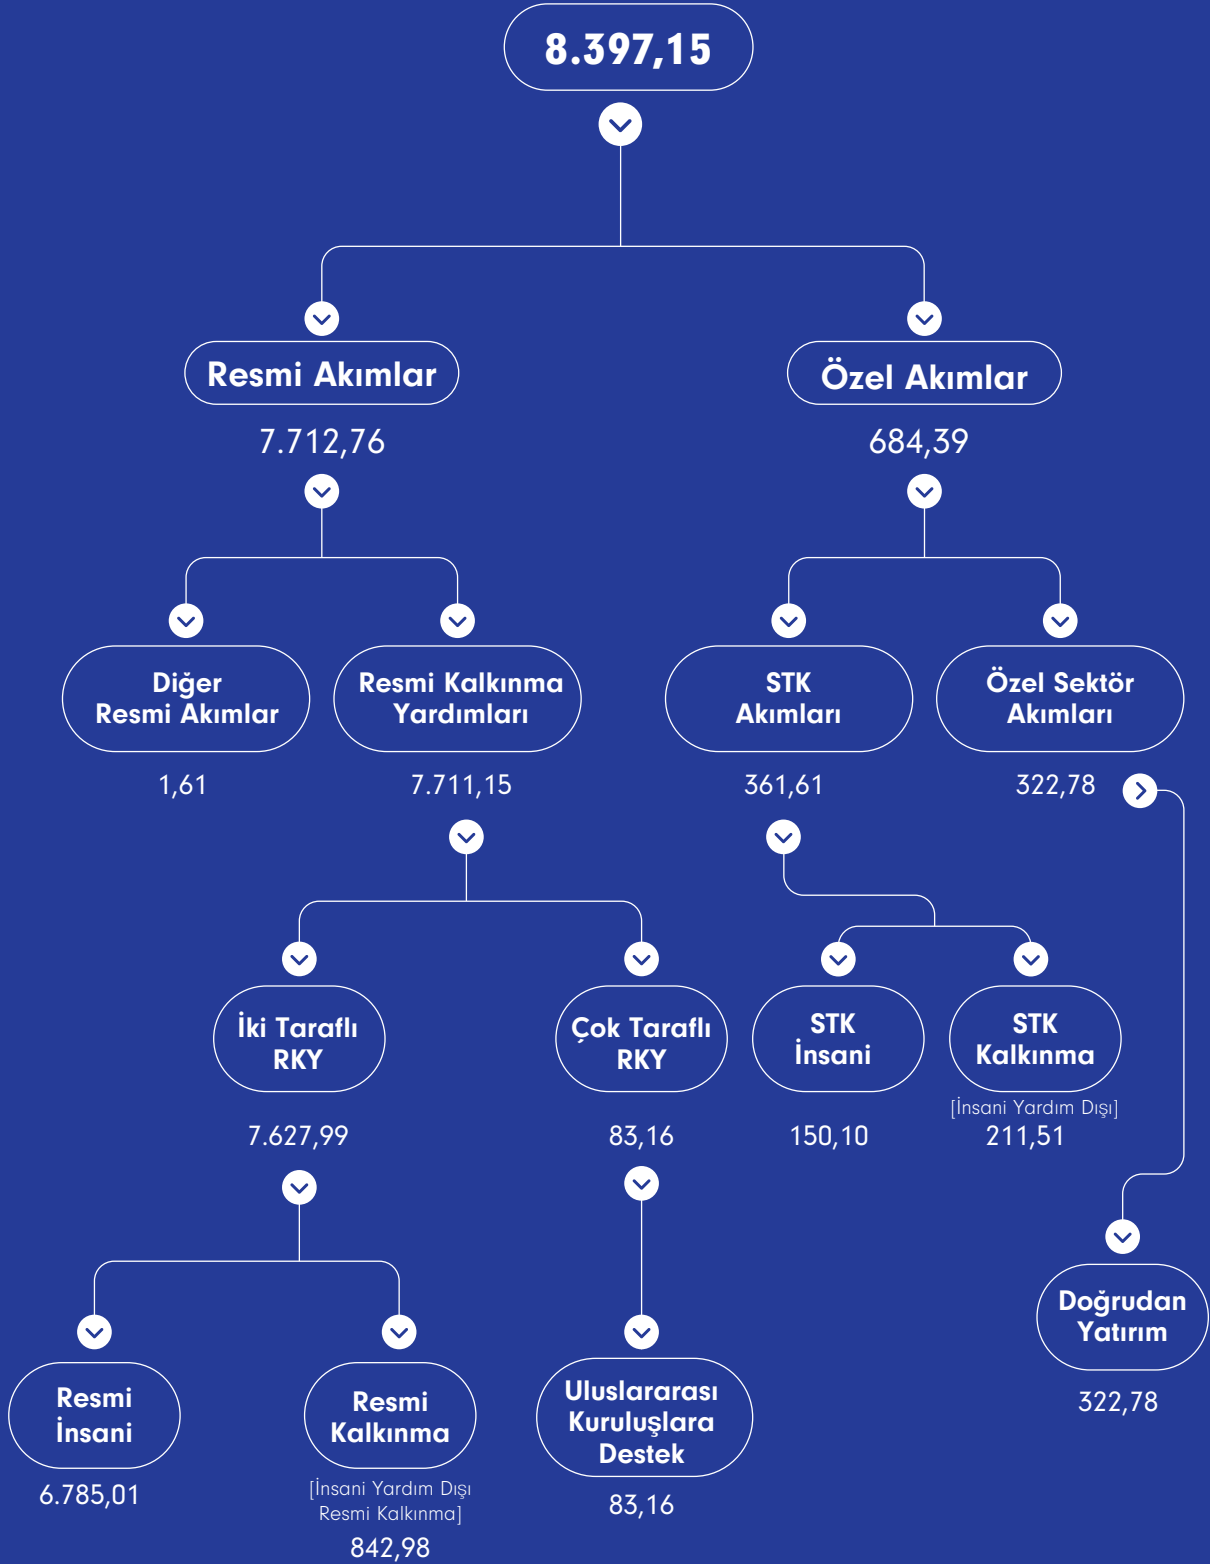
8.397,15

Resmi Akımlar

7.712,76

Özel Akımlar

684,39

Diğer Resmi Akımlar

1,61

Resmi Kalkınma Yardımları

7.711,15

STK Akımları

361,61

Özel Sektör Akımları

322,78

İki Taraflı RKY

7.627,99

Çok Taraflı RKY

83,16

STK İnsani

150,10

STK Kalkınma

[İnsani Yardım Dışı]

211,51

Resmi İnsani

6.785,01

Resmi Kalkınma

[İnsani Yardım Dışı Resmi Kalkınma]

842,98

Uluslararası Kuruluşlara Destek

83,16

Doğrudan Yatırım

322,78